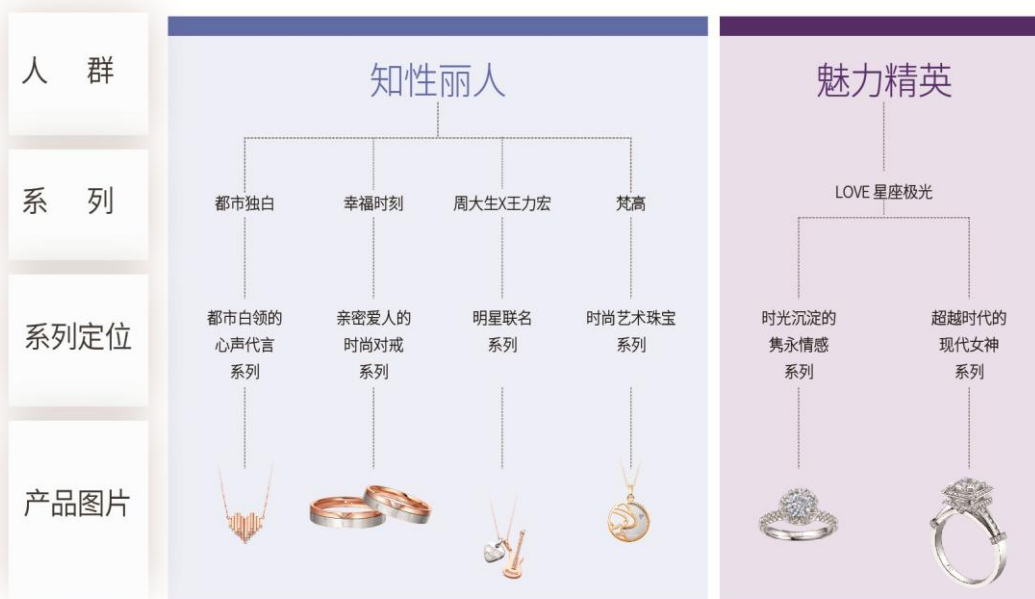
人 群

系 列

系列定位

产品图片

知性丽人

都市独白

都市白领的心声代言系列

幸福时刻

亲密爱人的时尚对戒系列

周大生X王力宏

明星联名系列

梵高

时尚艺术珠宝系列

魅力精英

LOVE 星座极光

时光沉淀的隽永情感系列

超越时代的现代女神系列